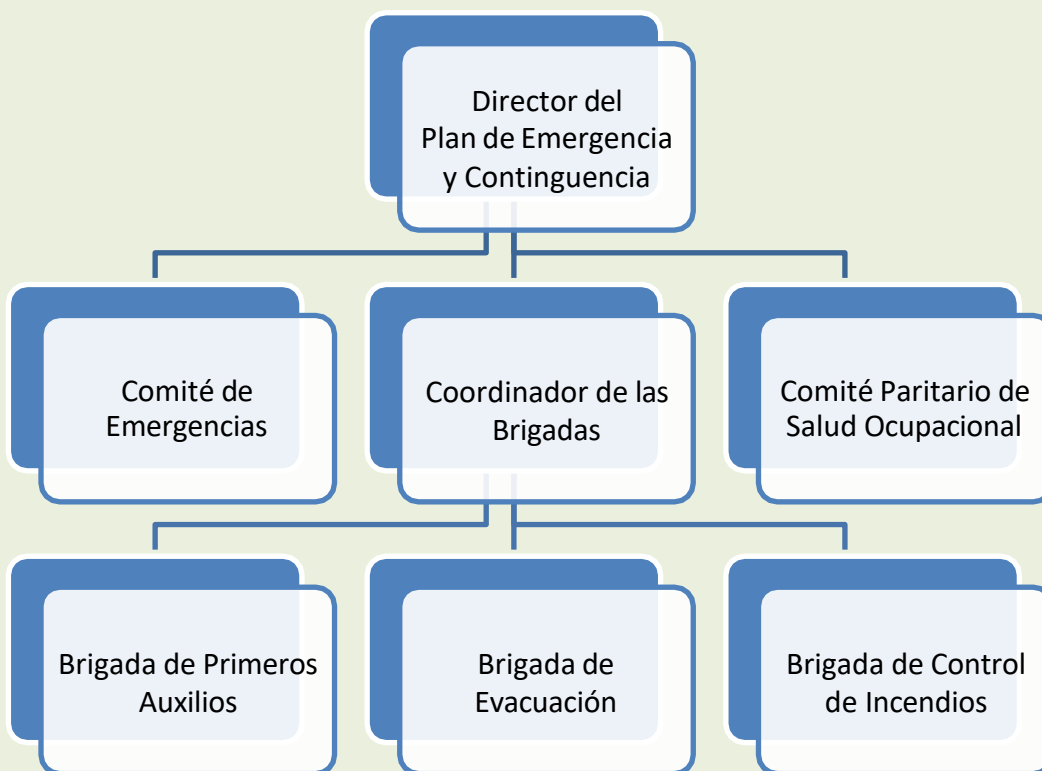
Director del Plan de Emergencia y Continguencia

Comité de Emergencias

Coordinador de las Brigadas

Comité Paritario de Salud Ocupacional

Brigada de Primeros Auxilios

Brigada de Evacuación

Brigada de Control de Incendios